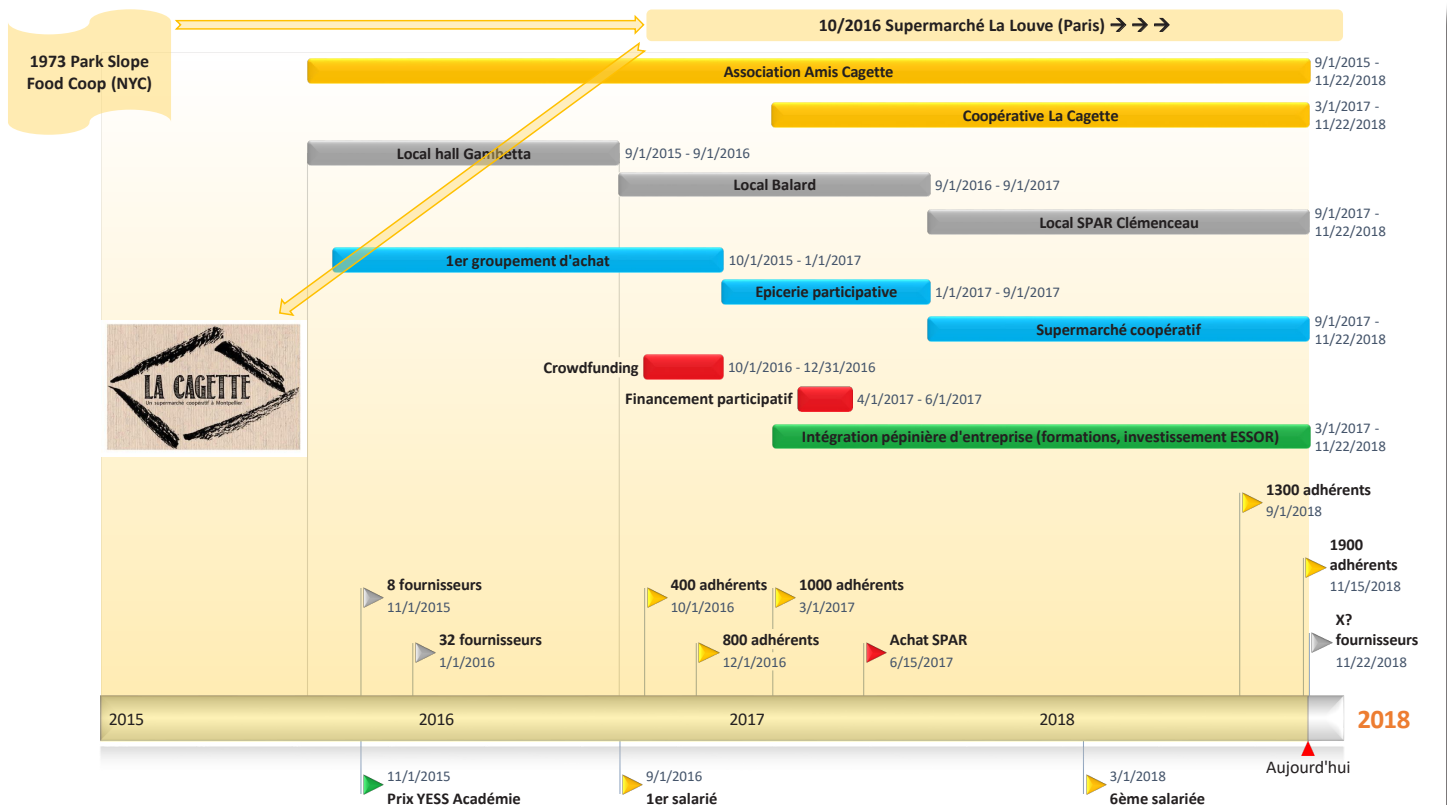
1973 Park Slope Food Coop (NYC)

10/2016 Supermarché La Louve (Paris) → → →

Association Amis Cagette 9/1/2015 - 11/22/2018

Coopérative La Cagette 3/1/2017 - 11/22/2018

Local hall Gambetta 9/1/2015 - 9/1/2016

Local Balard 9/1/2016 - 9/1/2017

Local SPAR Clémenceau 9/1/2017 - 11/22/2018

1er groupement d'achat 10/1/2015 - 1/1/2017

Epicerie participative 1/1/2017 - 9/1/2017

Supermarché coopératif 9/1/2017 - 11/22/2018

LA CAGETTE
Un supermarché coopératif à Montpellier

Crowdfunding 10/1/2016 - 12/31/2016

Financement participatif 4/1/2017 - 6/1/2017

Intégration pépinière d'entreprise (formations, investissement ESSOR) 3/1/2017 - 11/22/2018

1300 adhérents 9/1/2018

1900 adhérents 11/15/2018

8 fournisseurs 11/1/2015

400 adhérents 10/1/2016

1000 adhérents 3/1/2017

X? fournisseurs 11/22/2018

32 fournisseurs 1/1/2016

800 adhérents 12/1/2016

Achat SPAR 6/15/2017

2015 2016 2017 2018 2018

Aujourd'hui

11/1/2015 Prix YESS Académie

9/1/2016 1er salarié

3/1/2018 6ème salariée